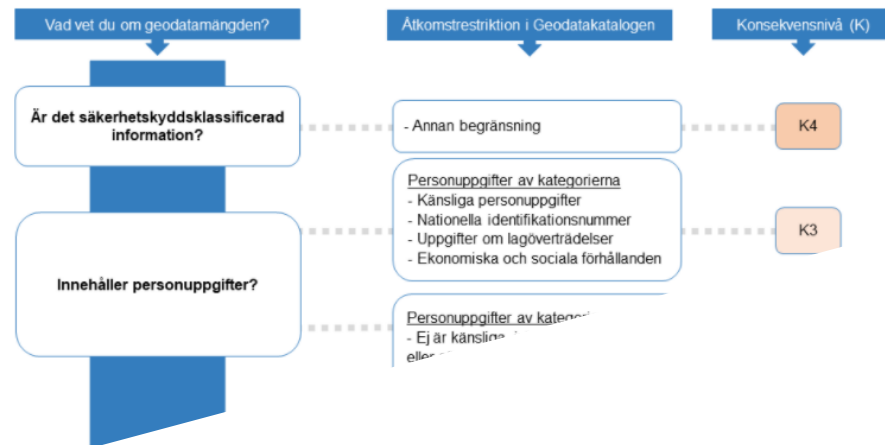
Vad vet du om geodatamängden?

Åtkomstrestriktion i Geodatakatalogen

Konsekvensnivå (K)

Är det säkerhetskyddsklassificerad information?

- Annan begränsning

K4

Personuppgifter av kategorierna
- Känsliga personuppgifter
- Nationella identifikationsnummer
- Uppgifter om lagöverträdelser
- Ekonomiska och sociala förhållanden

K3

Innehåller personuppgifter?

Personuppgifter av kateg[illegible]
- Ej är känslig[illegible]
eller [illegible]